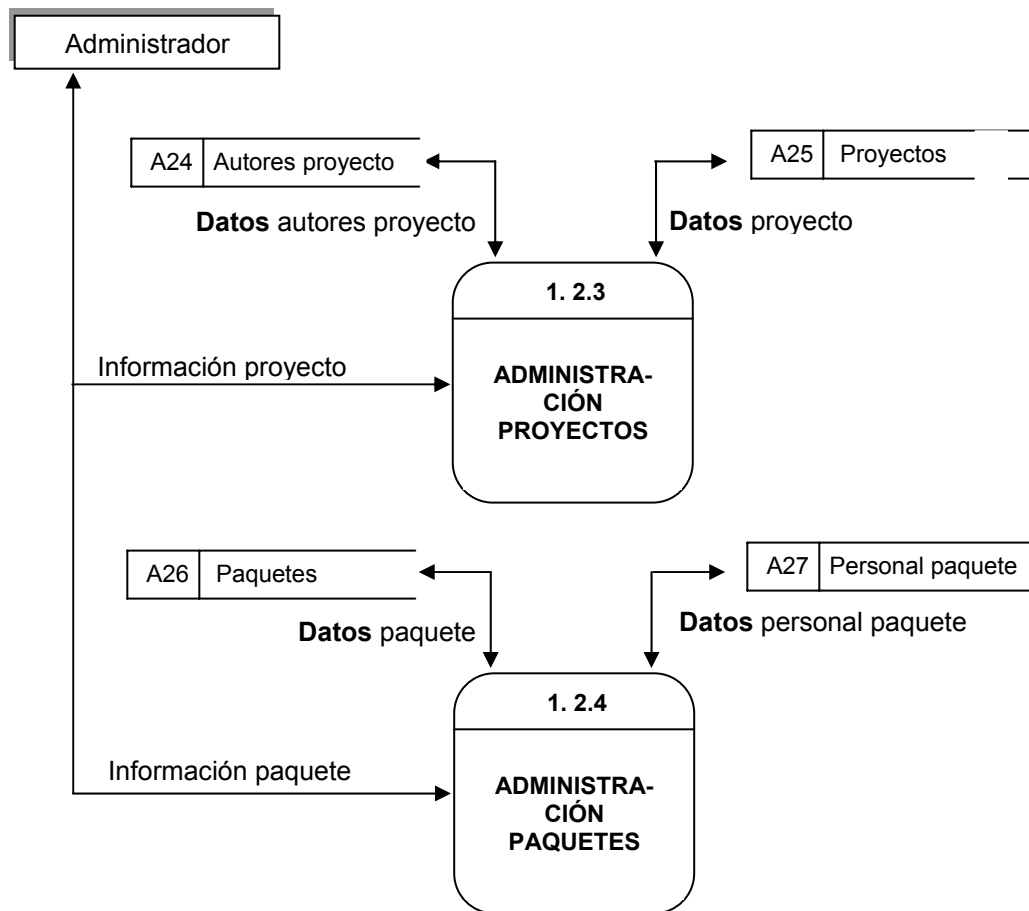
Administrador

A24 Autores proyecto

A25 Proyectos

**Datos** autores proyecto

**Datos** proyecto

1. 2.3

Información proyecto

ADMINISTRACIÓN PROYECTOS

A26 Paquetes

A27 Personal paquete

**Datos** paquete

**Datos** personal paquete

1. 2.4

Información paquete

ADMINISTRACIÓN PAQUETES